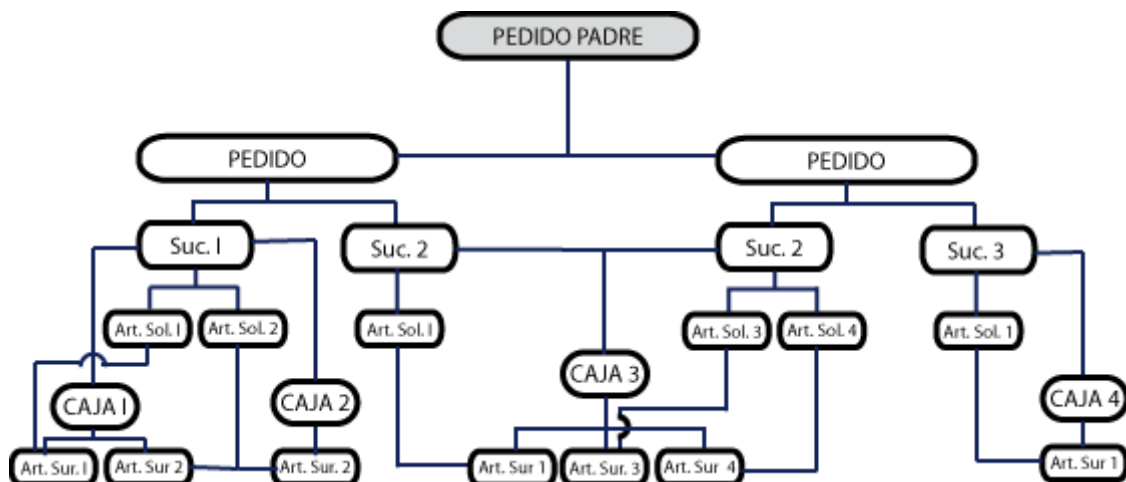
PEDIDO PADRE

PEDIDO

PEDIDO

Suc. I

Suc. 2

Suc. 2

Suc. 3

Art. Sol. I

Art. Sol. 2

Art. Sol. I

Art. Sol. 3

Art. Sol. 4

Art. Sol. 1

CAJA I

CAJA 2

CAJA 3

CAJA 4

Art. Sur. I

Art. Sur 2

Art. Sur. 2

Art. Sur 1

Art. Sur. 3

Art. Sur 4

Art. Sur 1